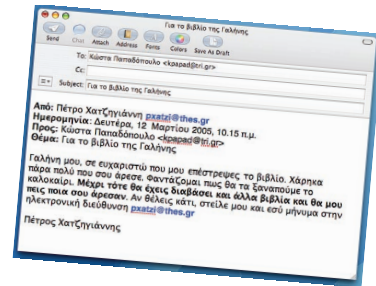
Για το βιβλίο της Γαλήνης

Send Chat Attach Address Fonts Colors Save As Draft

To: Κώστα Παπαδόπουλο <kpapad@tri.gr>

Cc:

Subject: Για το βιβλίο της Γαλήνης

Από: Πέτρος Χατζηγιάννη pxatzi@thes.gr
Ημερομηνία: Δευτέρα, 12 Μαρτίου 2005, 10.15 π.μ.
Προς: Κώστα Παπαδόπουλο <kpapad@tri.gr>
Θέμα: Για το βιβλίο της Γαλήνης

Γαλήνη μου, σε ευχαριστώ που μου επέστρεψες το βιβλίο. Χάρηκα πάρα πολύ που σου άρεσε. Φαντάζομαι πως θα τα ξαναπούμε το καλοκαίρι. Μέχρι τότε θα έχεις διαβάσει και άλλα βιβλία και θα μου πεις ποια σου άρεσαν. Αν θέλεις κάτι, στείλε μου και εσύ μήνυμα στην ηλεκτρονική διεύθυνση pxatzi@thes.gr

Πέτρος Χατζηγιάννης